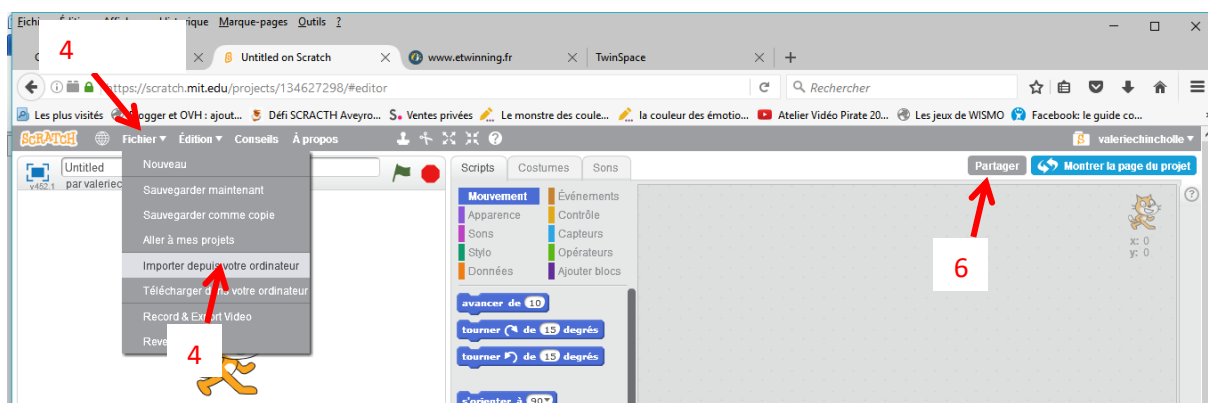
Fichier Édition Affichage Historique Marque-pages Outils ?

4

Untitled on Scratch
www.etwinning.fr
TwinSpace
+

https://scratch.mit.edu/projects/134627298/#editor
Rechercher

Les plus visités
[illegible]ogger et OVH : ajout...
Défi SCRACTH Aveyro...
Ventes privées
Le monstre des coule...
la couleur des émotio...
Atelier Vidéo Pirate 20...
Les jeux de WISMO
Facebook: le guide co...

SCRATCH
Fichier ▾
Édition ▾
Conseils
À propos
valeriechincholle ▾

Untitled
par valeriec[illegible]
v452.1

Nouveau
Sauvegarder maintenant
Sauvegarder comme copie
Aller à mes projets
Importer depuis votre ordinateur
Télécharger d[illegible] votre ordinateur
Record & Export Video
Reve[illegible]

4

Scripts
Costumes
Sons

Partager
Montrer la page du projet

Mouvement
Apparence
Sons
Stylo
Données
Événements
Contrôle
Capteurs
Opérateurs
Ajouter blocs

avancer de 10
tourner ↻ de 15 degrés
tourner ↺ de 15 degrés
s'orienter à 90▾

6

x: 0
y: 0